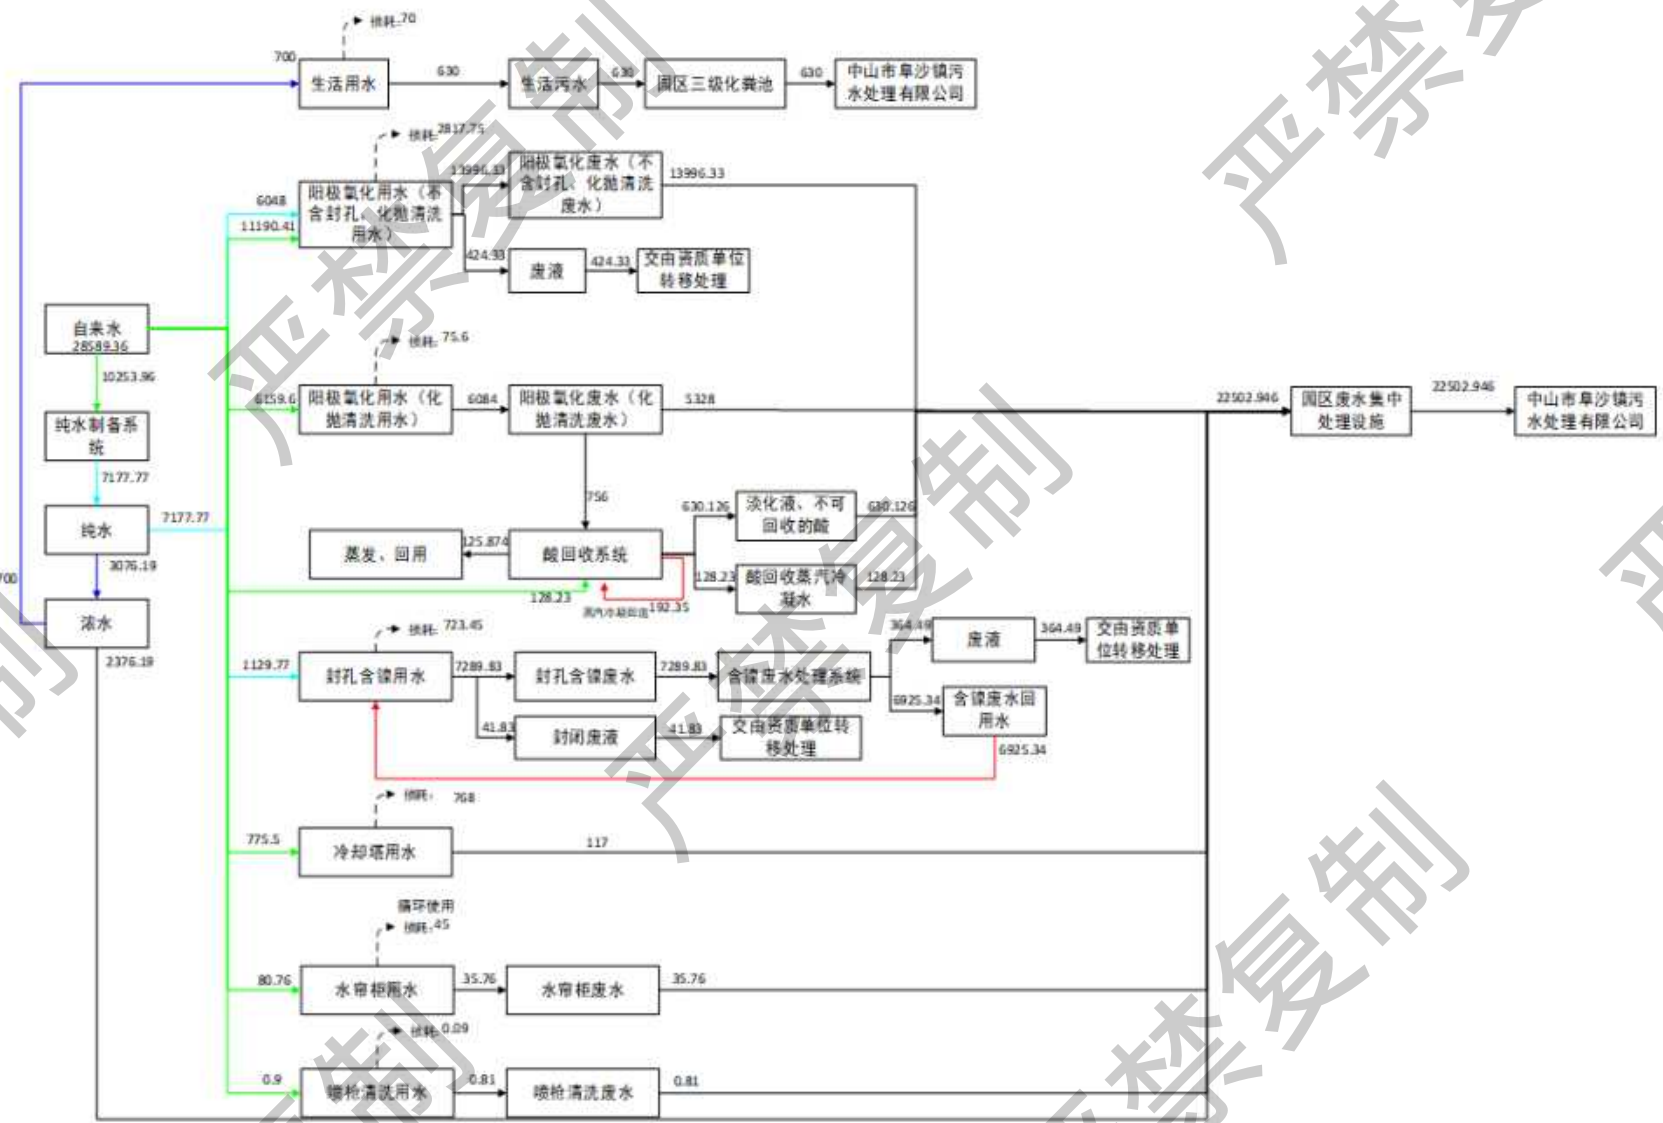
损耗:70

700

生活用水

630

生活污水

630

园区三级化粪池

630

中山市阜沙镇污水处理有限公司

损耗:2817.75

6048

11190.41

阳极氧化用水（不含封孔、化抛清洗用水）

13996.33

阳极氧化废水（不含封孔、化抛清洗废水）

13996.33

424.33

废液

424.33

交由资质单位转移处理

自来水 28589.36

10253.96

纯水制备系统

7177.77

纯水

7177.77

3076.19

700

浓水

2376.19

损耗:75.6

6159.6

阳极氧化用水（化抛清洗用水）

6084

阳极氧化废水（化抛清洗废水）

5328

22502.946

园区废水集中处理设施

22502.946

中山市阜沙镇污水处理有限公司

756

630.126

淡化液、不可回收的酸

630.126

蒸发、回用

125.874

酸回收系统

128.23

酸回收蒸汽冷凝水

128.23

128.23

蒸汽冷凝回流

192.35

损耗:723.45

1129.77

封孔含镍用水

7289.83

封孔含镍废水

7289.83

含镍废水处理系统

364.49

废液

364.49

交由资质单位转移处理

6925.34

含镍废水回用水

6925.34

41.83

封闭废液

41.83

交由资质单位转移处理

损耗:768

775.5

冷却塔用水

117

循环使用

损耗:45

80.76

水帘柜用水

35.76

水帘柜废水

35.76

损耗:0.09

0.9

喷枪清洗用水

0.81

喷枪清洗废水

0.81

严禁复制